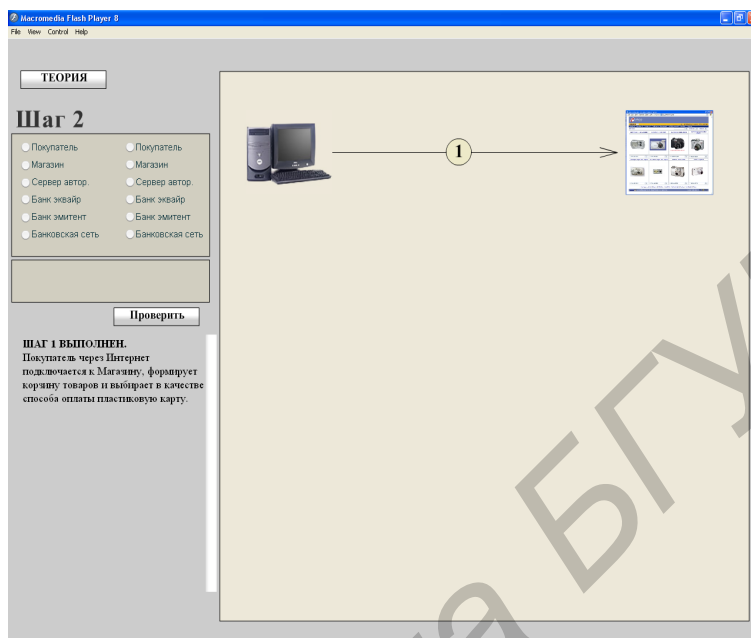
Macromedia Flash Player 8
File View Control Help

ТЕОРИЯ

Шаг 2

Покупатель
Магазин
Сервер автор.
Банк эквайр
Банк эмитент
Банковская сеть

Покупатель
Магазин
Сервер автор.
Банк эквайр
Банк эмитент
Банковская сеть

Проверить

ШАГ 1 ВЫПОЛНЕН.
Покупатель через Интернет подключается к Магазину, формирует корзину товаров и выбирает в качестве способа оплаты пластиковую карту.

1

БГУ